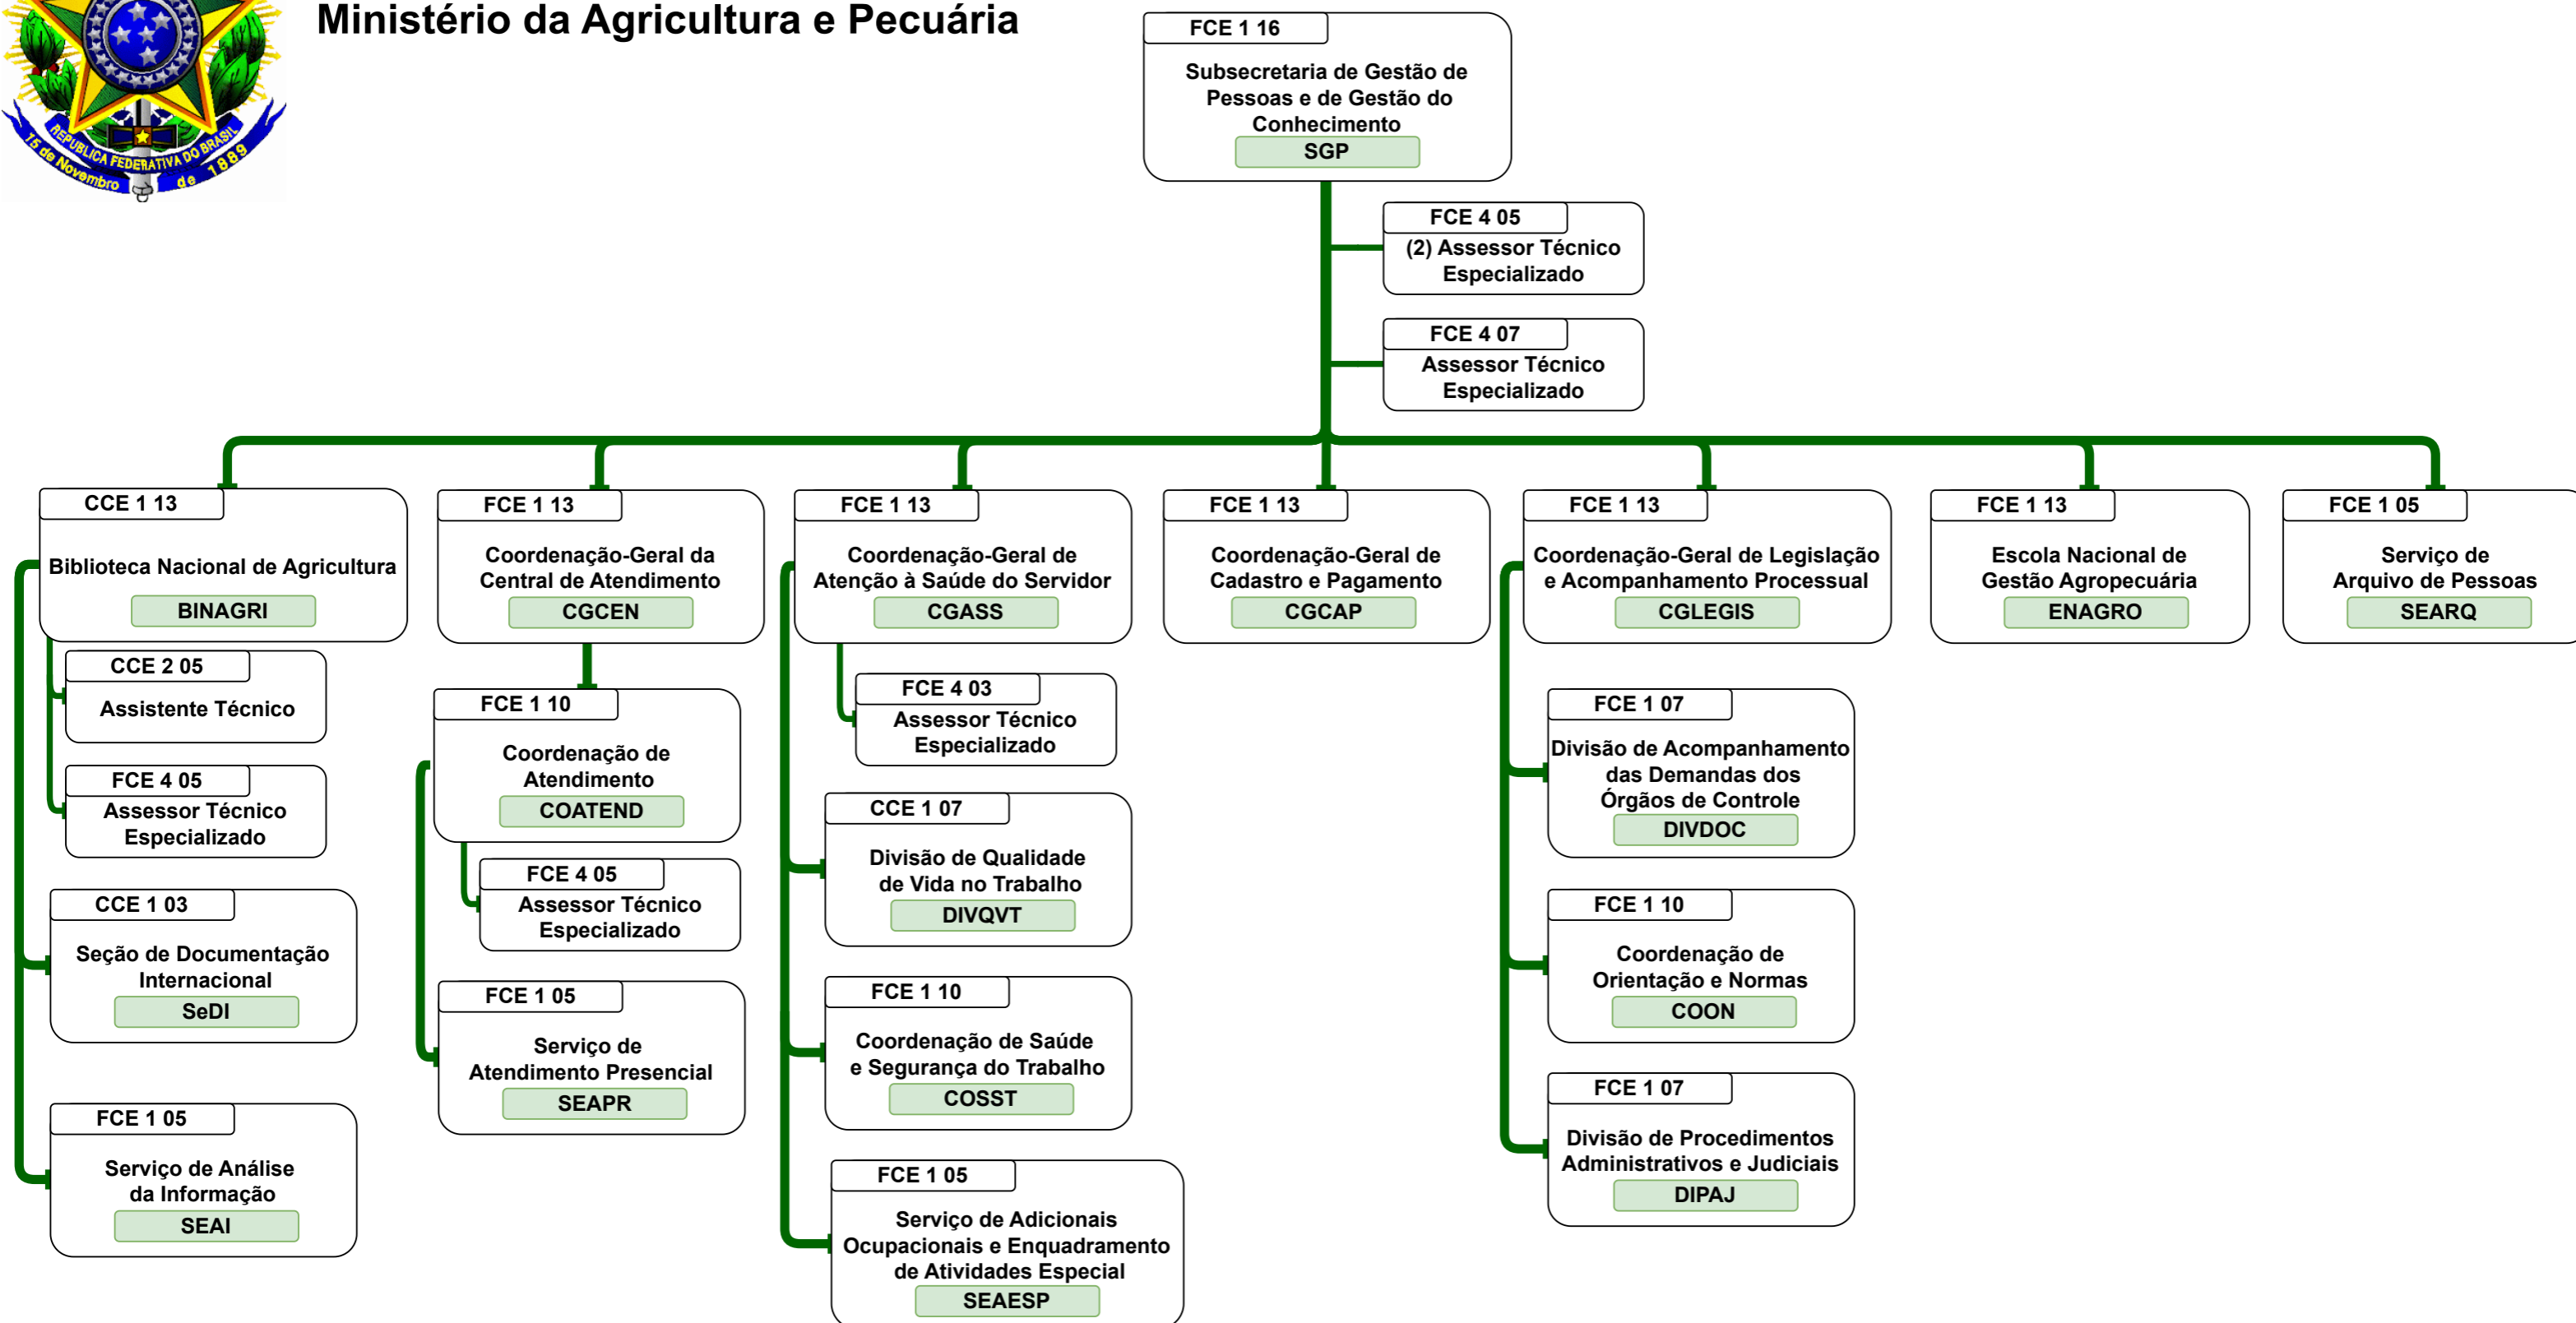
REPÚBLICA FEDERATIVA DO BRASIL
15 de Novembro de 1889

Ministério da Agricultura e Pecuária

FCE 1 16
Subsecretaria de Gestão de Pessoas e de Gestão do Conhecimento
SGP

FCE 4 05
(2) Assessor Técnico Especializado

FCE 4 07
Assessor Técnico Especializado

CCE 1 13
Biblioteca Nacional de Agricultura
BINAGRI

CCE 2 05
Assistente Técnico

FCE 4 05
Assessor Técnico Especializado

CCE 1 03
Seção de Documentação Internacional
SeDI

FCE 1 05
Serviço de Análise da Informação
SEAI

FCE 1 13
Coordenação-Geral da Central de Atendimento
CGCEN

FCE 1 10
Coordenação de Atendimento
COATEND

FCE 4 05
Assessor Técnico Especializado

FCE 1 05
Serviço de Atendimento Presencial
SEAPR

FCE 1 13
Coordenação-Geral de Atenção à Saúde do Servidor
CGASS

FCE 4 03
Assessor Técnico Especializado

CCE 1 07
Divisão de Qualidade de Vida no Trabalho
DIVQVT

FCE 1 10
Coordenação de Saúde e Segurança do Trabalho
COSST

FCE 1 05
Serviço de Adicionais Ocupacionais e Enquadramento de Atividades Especial
SEAESP

FCE 1 13
Coordenação-Geral de Cadastro e Pagamento
CGCAP

FCE 1 13
Coordenação-Geral de Legislação e Acompanhamento Processual
CGLEGIS

FCE 1 07
Divisão de Acompanhamento das Demandas dos Órgãos de Controle
DIVDOC

FCE 1 10
Coordenação de Orientação e Normas
COON

FCE 1 07
Divisão de Procedimentos Administrativos e Judiciais
DIPAJ

FCE 1 13
Escola Nacional de Gestão Agropecuária
ENAGRO

FCE 1 05
Serviço de Arquivo de Pessoas
SEARQ